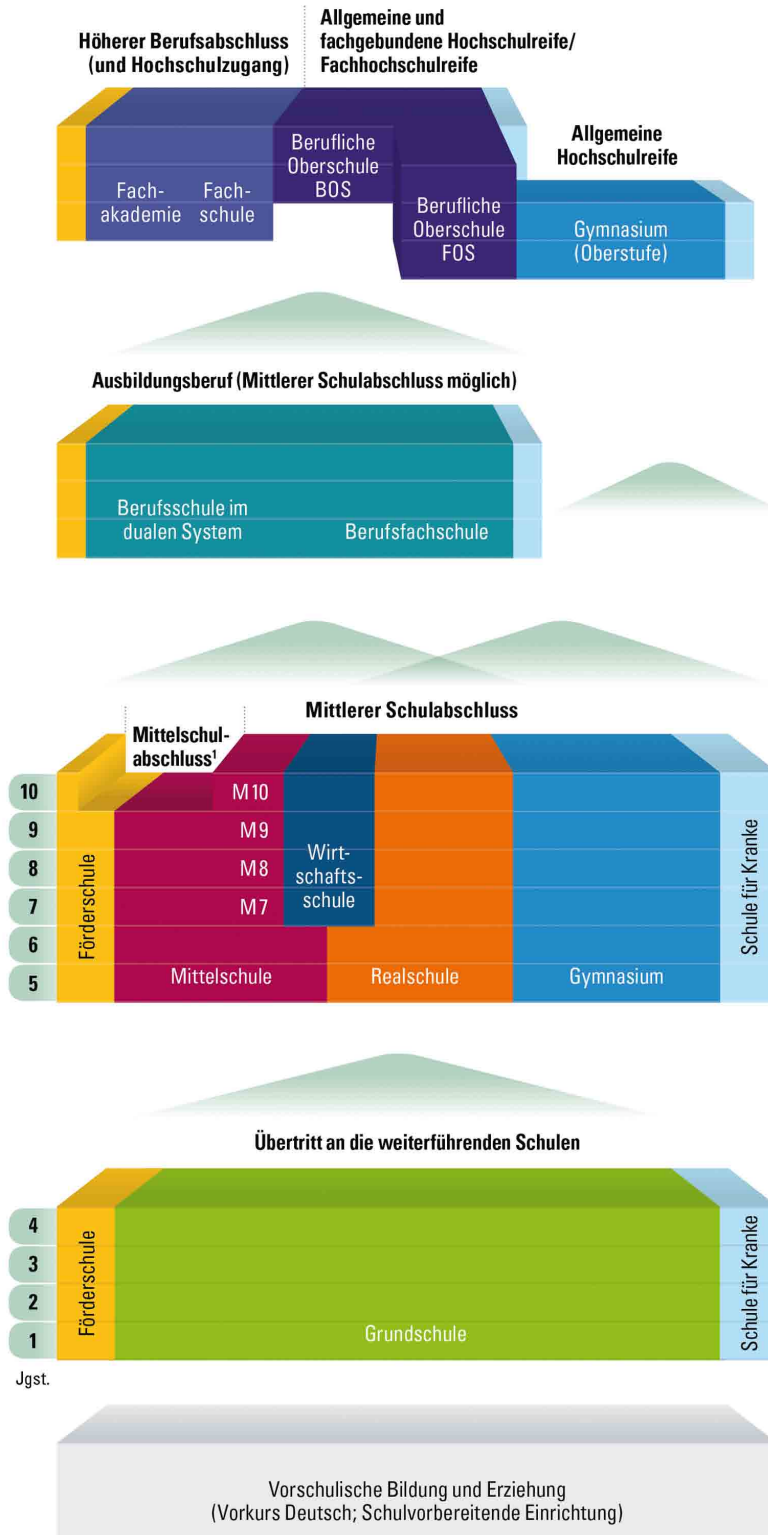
Höherer Berufsabschluss (und Hochschulzugang)

Allgemeine und fachgebundene Hochschulreife/ Fachhochschulreife

Allgemeine Hochschulreife

Fachakademie

Fachschule

Berufliche Oberschule BOS

Berufliche Oberschule FOS

Gymnasium (Oberstufe)

Ausbildungsberuf (Mittlerer Schulabschluss möglich)

Berufsschule im dualen System

Berufsfachschule

Mittelschulabschluss$^1$

Mittlerer Schulabschluss

10
9
8
7
6
5

Förderschule

M10
M9
M8
M7

Mittelschule

Wirtschaftsschule

Realschule

Gymnasium

Schule für Kranke

Übertritt an die weiterführenden Schulen

4
3
2
1

Förderschule

Grundschule

Schule für Kranke

Jgst.

Vorschulische Bildung und Erziehung (Vorkurs Deutsch; Schulvorbereitende Einrichtung)